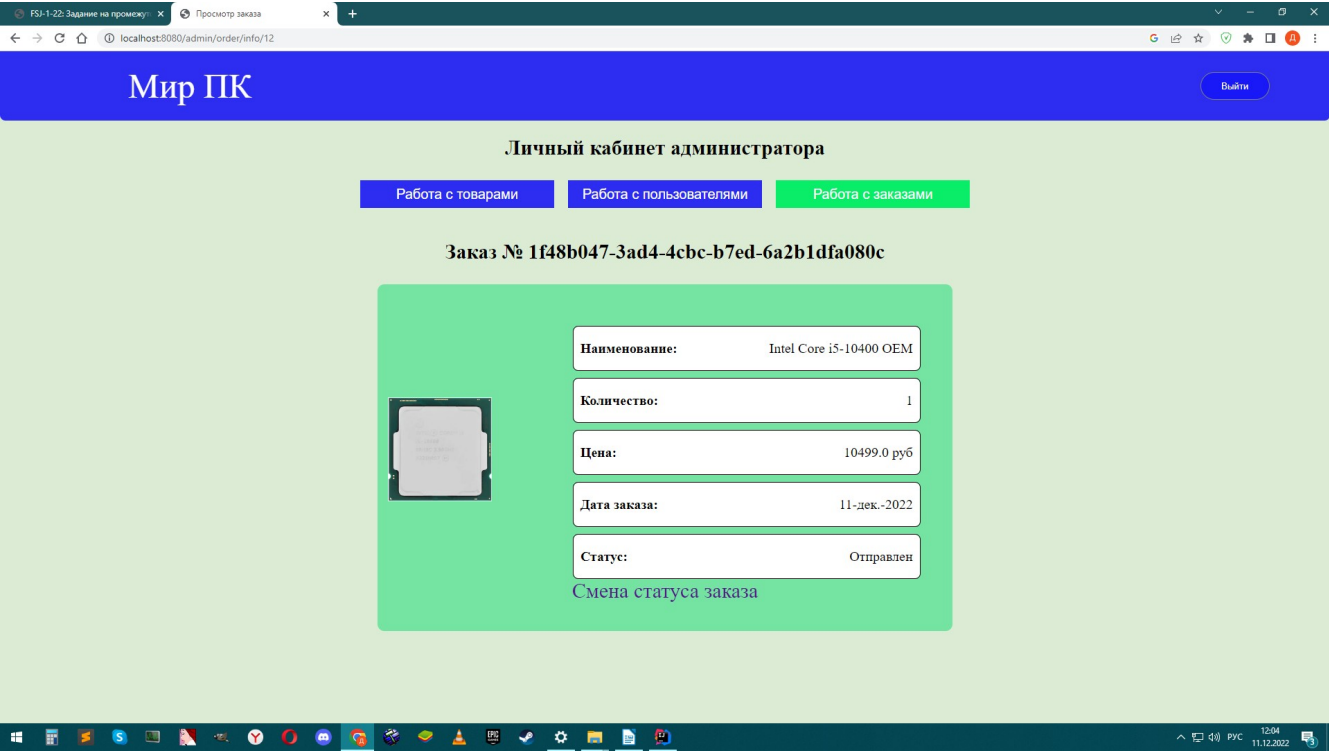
FSJ-1-22: Задание на промежу ×
Просмотр заказа ×
+

localhost:8080/admin/order/info/12

Мир ПК

Выйти

Личный кабинет администратора

Работа с товарами
Работа с пользователями
Работа с заказами

Заказ № 1f48b047-3ad4-4cbc-b7ed-6a2b1dfa080c

Наименование: Intel Core i5-10400 OEM

Количество: 1

Цена: 10499.0 руб

Дата заказа: 11-дек.-2022

Статус: Отправлен

Смена статуса заказа

РУС 12:04 11.12.2022 3